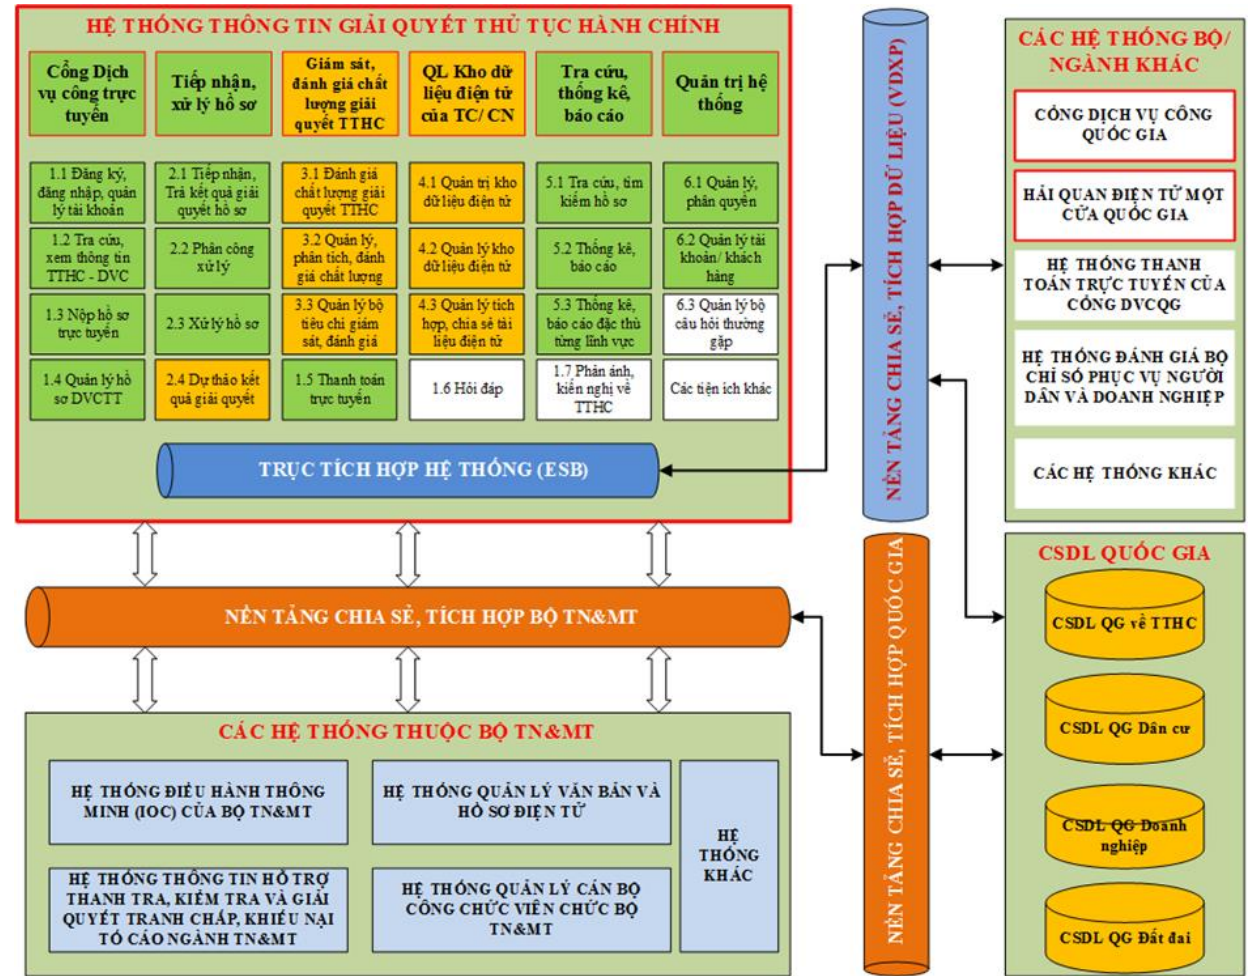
HỆ THỐNG THÔNG TIN GIẢI QUYẾT THỦ TỤC HÀNH CHÍNH

Cổng Dịch vụ công trực tuyến

Tiếp nhận, xử lý hồ sơ

Giám sát, đánh giá chất lượng giải quyết TTHC

QL Kho dữ liệu điện tử của TC/ CN

Tra cứu, thống kê, báo cáo

Quản trị hệ thống

1.1 Đăng ký, đăng nhập, quản lý tài khoản

2.1 Tiếp nhận, Trả kết quả giải quyết hồ sơ

3.1 Đánh giá chất lượng giải quyết TTHC

4.1 Quản trị kho dữ liệu điện tử

5.1 Tra cứu, tìm kiếm hồ sơ

6.1 Quản lý, phân quyền

1.2 Tra cứu, xem thông tin TTHC - DVC

2.2 Phân công xử lý

3.2 Quản lý, phân tích, đánh giá chất lượng

4.2 Quản lý kho dữ liệu điện tử

5.2 Thống kê, báo cáo

6.2 Quản lý tài khoản/ khách hàng

1.3 Nộp hồ sơ trực tuyến

2.3 Xử lý hồ sơ

3.3 Quản lý bộ tiêu chí giám sát, đánh giá

4.3 Quản lý tích hợp, chia sẻ tài liệu điện tử

5.3 Thống kê, báo cáo đặc thù từng lĩnh vực

6.3 Quản lý bộ câu hỏi thường gặp

1.4 Quản lý hồ sơ DVCTT

2.4 Dự thảo kết quả giải quyết

1.5 Thanh toán trực tuyến

1.6 Hỏi đáp

1.7 Phản ánh, kiến nghị về TTHC

Các tiện ích khác

TRỤC TÍCH HỢP HỆ THỐNG (ESB)

NỀN TẢNG CHIA SẺ, TÍCH HỢP DỮ LIỆU (VDXP)

CÁC HỆ THỐNG BỘ/ NGÀNH KHÁC

CỔNG DỊCH VỤ CÔNG QUỐC GIA

HẢI QUAN ĐIỆN TỬ MỘT CỬA QUỐC GIA

HỆ THỐNG THANH TOÁN TRỰC TUYẾN CỦA CỔNG DVCQG

HỆ THỐNG ĐÁNH GIÁ BỘ CHỈ SỐ PHỤC VỤ NGƯỜI DÂN VÀ DOANH NGHIỆP

CÁC HỆ THỐNG KHÁC

NỀN TẢNG CHIA SẺ, TÍCH HỢP BỘ TN&MT

NỀN TẢNG CHIA SẺ, TÍCH HỢP QUỐC GIA

CSDL QUỐC GIA

CSDL QG về TTHC

CSDL QG Dân cư

CSDL QG Doanh nghiệp

CSDL QG Đất đai

CÁC HỆ THỐNG THUỘC BỘ TN&MT

HỆ THỐNG ĐIỀU HÀNH THÔNG MINH (IOC) CỦA BỘ TN&MT

HỆ THỐNG QUẢN LÝ VĂN BẢN VÀ HỒ SƠ ĐIỆN TỬ

HỆ THỐNG KHÁC

HỆ THỐNG THÔNG TIN HỖ TRỢ THANH TRA, KIỂM TRA VÀ GIẢI QUYẾT TRANH CHẤP, KHIẾU NẠI TỐ CÁO NGÀNH TN&MT

HỆ THỐNG QUẢN LÝ CÁN BỘ CÔNG CHỨC VIÊN CHỨC BỘ TN&MT